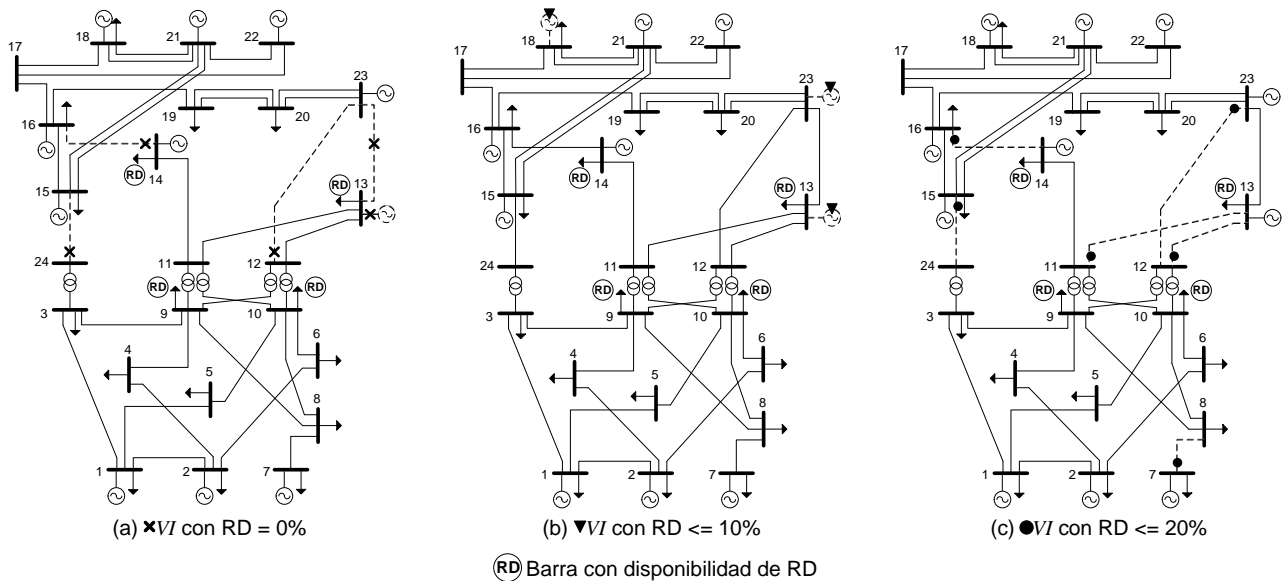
17 18 21 22
23
16 19 20
RD 14
15
RD 13
24
11 12
RD RD
3 9 10
4 6
5
8
1 2 7
(a) ×$VI$ con RD = 0%

17 18 21 22
23
16 19 20
RD 14
15
RD 13
24
11 12
RD RD
3 9 10
4 6
5
8
1 2 7
(b) ▼$VI$ con RD <= 10%

17 18 21 22
23
16 19 20
RD 14
15
RD 13
24
11 12
RD RD
3 9 10
4 6
5
8
1 2 7
(c) ●$VI$ con RD <= 20%

RD Barra con disponibilidad de RD